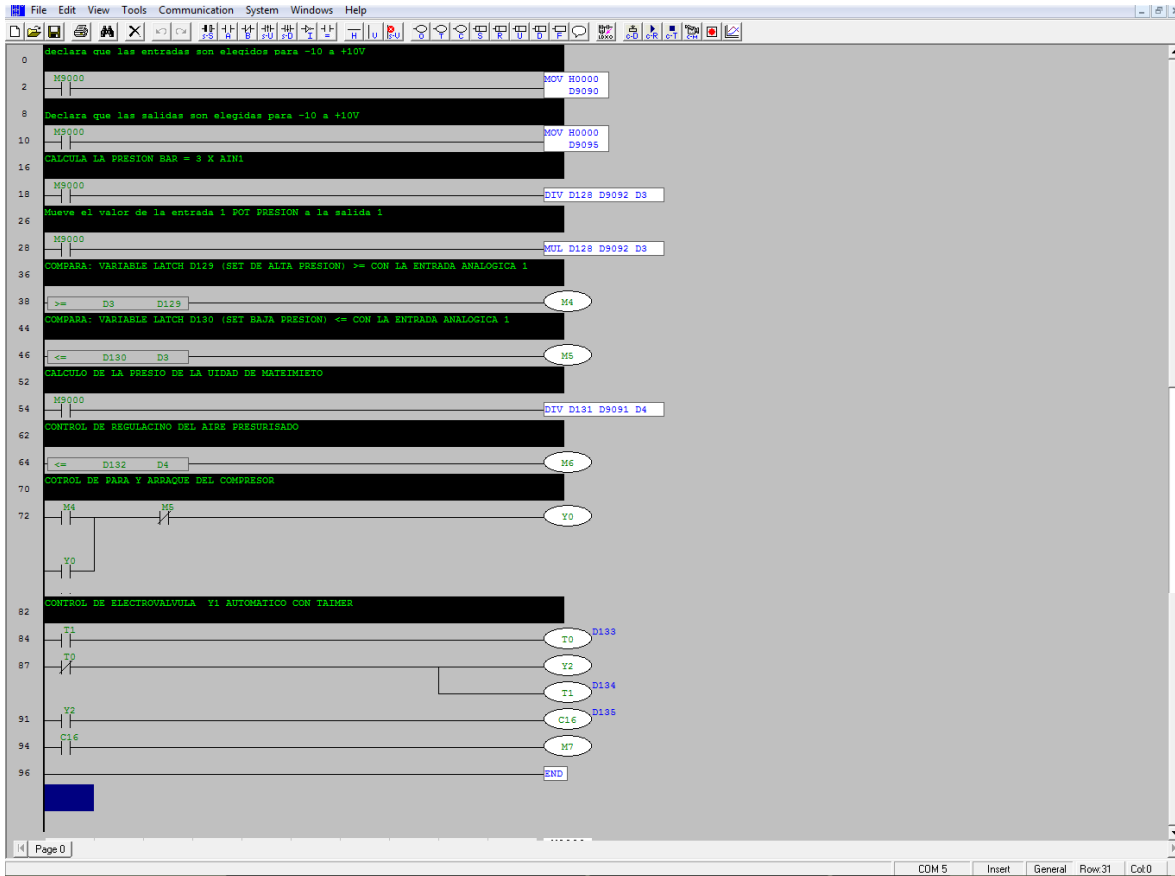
File Edit View Tools Communication System Windows Help

0
declara que las entradas son elegidos para -10 a +10V

2
M9000
MOV H0000 D9090

8
Declara que las salidas son elegidas para -10 a +10V

10
M9000
MOV H0000 D9095

16
CALCULA LA PRESION BAR = 3 X AIN1

18
M9000
DIV D128 D9092 D3

26
Mueve el valor de la entrada 1 POT PRESION a la salida 1

28
M9000
MUL D128 D9092 D3

36
COMPARA: VARIABLE LATCH D129 (SET DE ALTA PRESION) >= CON LA ENTRADA ANALOGICA 1

38
>= D3 D129
M4

44
COMPARA: VARIABLE LATCH D130 (SET BAJA PRESION) <= CON LA ENTRADA ANALOGICA 1

46
<= D130 D3
M5

52
CALCULO DE LA PRESIO DE LA UIDAD DE MATEIMIETO

54
M9000
DIV D131 D9091 D4

62
CONTROL DE REGULACINO DEL AIRE PRESURISADO

64
<= D132 D4
M6

70
COTROL DE PARA Y ARRAQUE DEL COMPRESOR

72
M4 M5
Y0
Y0

82
CONTROL DE ELECTROVALVULA Y1 AUTOMATICO CON TAIMER

84
T1
T0 D133

87
T0
Y2
T1 D134

91
Y2
C16 D135

94
C16
M7

96
END

Page 0

COM 5 Insert General Row:31 Col:0